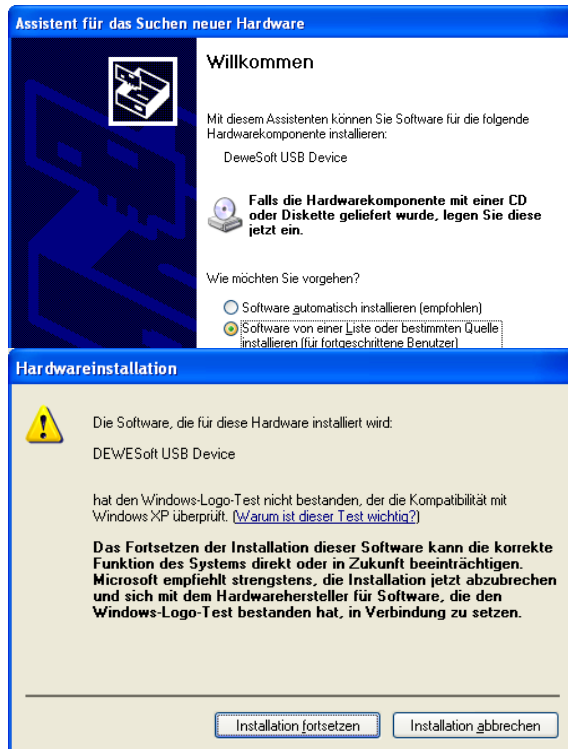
Assistent für das Suchen neuer Hardware

Willkommen

Mit diesem Assistenten können Sie Software für die folgende Hardwarekomponente installieren:

DeweSoft USB Device

Falls die Hardwarekomponente mit einer CD oder Diskette geliefert wurde, legen Sie diese jetzt ein.

Wie möchten Sie vorgehen?

Software automatisch installieren (empfohlen)

Software von einer Liste oder bestimmten Quelle installieren (für fortgeschrittene Benutzer)

Hardwareinstallation

Die Software, die für diese Hardware installiert wird:

DEWESoft USB Device

hat den Windows-Logo-Test nicht bestanden, der die Kompatibilität mit Windows XP überprüft. (Warum ist dieser Test wichtig?)

Das Fortsetzen der Installation dieser Software kann die korrekte Funktion des Systems direkt oder in Zukunft beeinträchtigen. Microsoft empfiehlt strengstens, die Installation jetzt abzubrechen und sich mit dem Hardwarehersteller für Software, die den Windows-Logo-Test bestanden hat, in Verbindung zu setzen.

Installation fortsetzen

Installation abbrechen